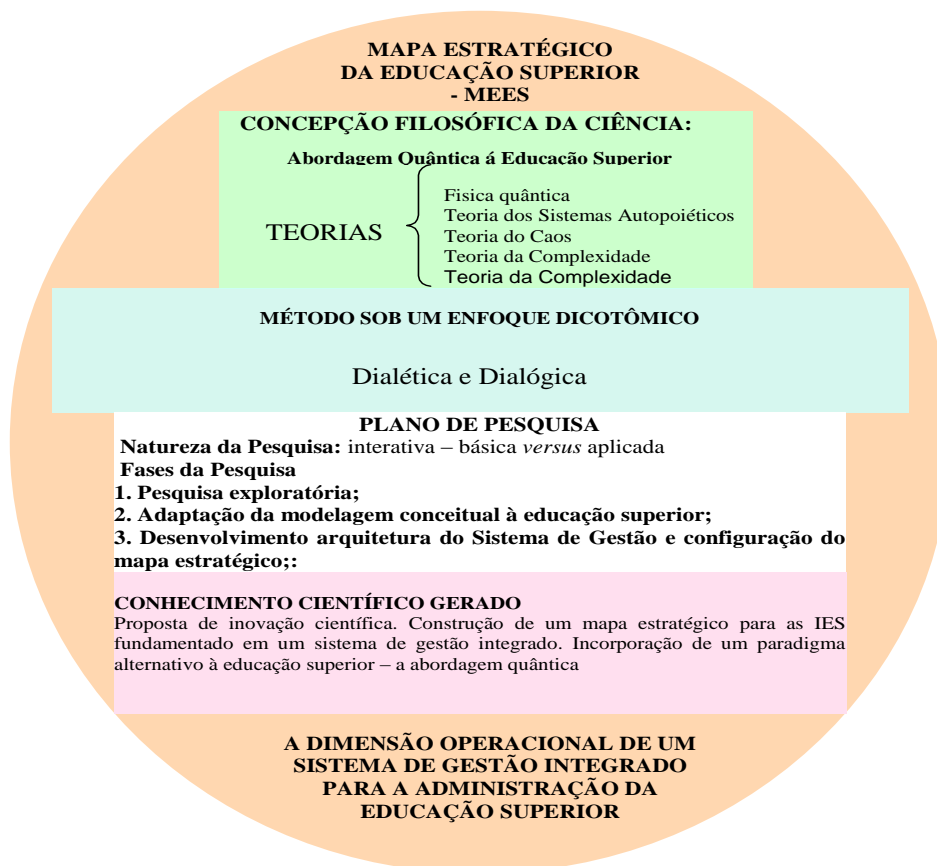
MAPA ESTRATÉGICO
DA EDUCAÇÃO SUPERIOR
- MEES

CONCEPÇÃO FILOSÓFICA DA CIÊNCIA:

Abordagem Quântica á Educação Superior

TEORIAS

Fisica quântica
Teoria dos Sistemas Autopoiéticos
Teoria do Caos
Teoria da Complexidade
Teoria da Complexidade

MÉTODO SOB UM ENFOQUE DICOTÔMICO

Dialética e Dialógica

PLANO DE PESQUISA

Natureza da Pesquisa: interativa – básica *versus* aplicada

Fases da Pesquisa

1. Pesquisa exploratória;
2. Adaptação da modelagem conceitual à educação superior;
3. Desenvolvimento arquitetura do Sistema de Gestão e configuração do mapa estratégico;:

CONHECIMENTO CIENTÍFICO GERADO

Proposta de inovação científica. Construção de um mapa estratégico para as IES fundamentado em um sistema de gestão integrado. Incorporação de um paradigma alternativo à educação superior – a abordagem quântica

A DIMENSÃO OPERACIONAL DE UM
SISTEMA DE GESTÃO INTEGRADO
PARA A ADMINISTRAÇÃO DA
EDUCAÇÃO SUPERIOR